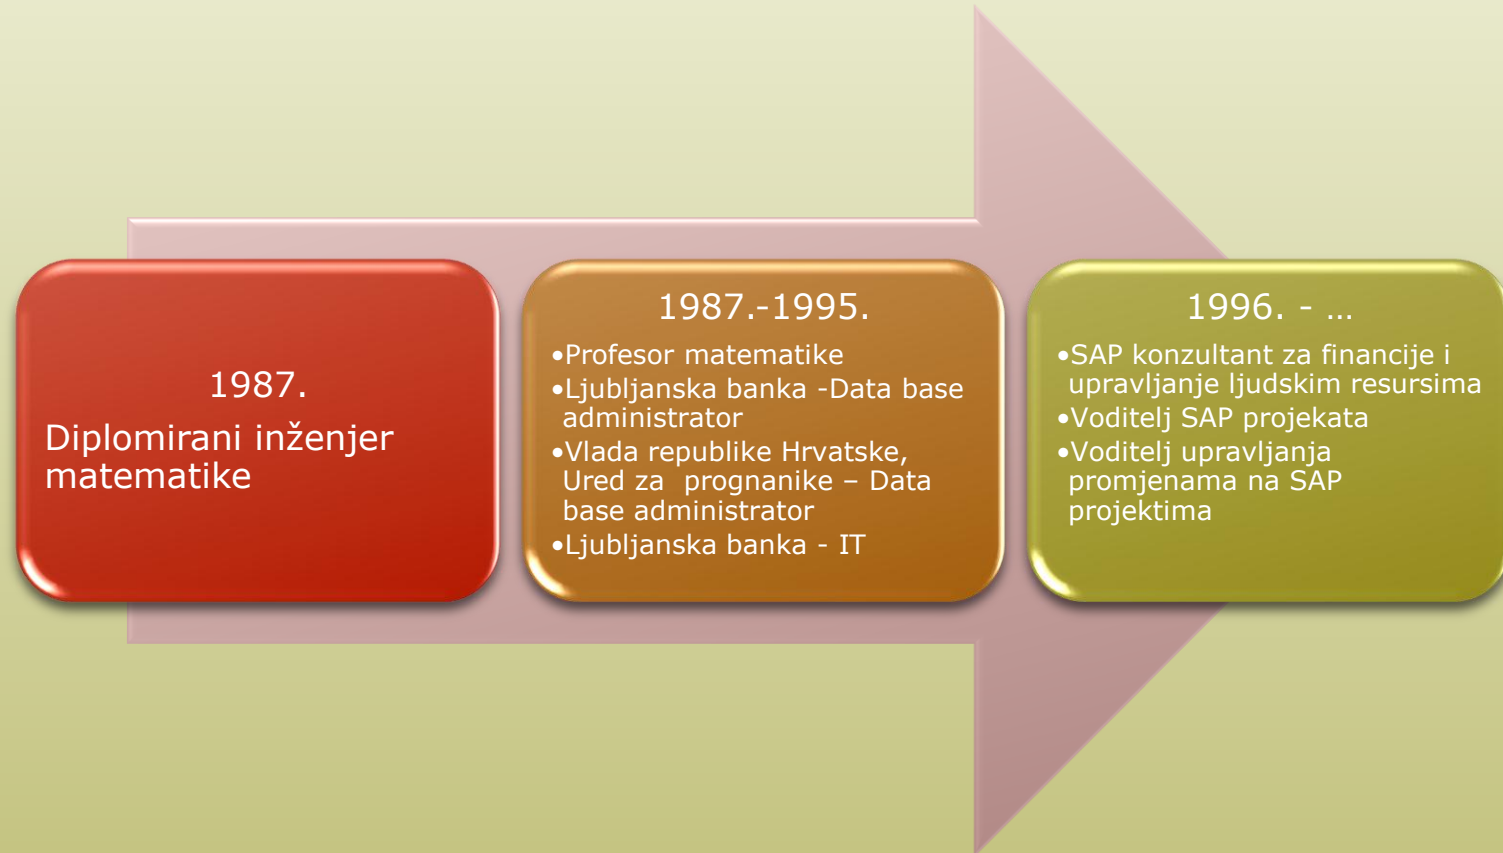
1987.

Diplomirani inženjer matematike

1987.-1995.

•Profesor matematike
•Ljubljanska banka -Data base administrator
•Vlada republike Hrvatske, Ured za prognanike – Data base administrator
•Ljubljanska banka - IT

1996. - …

•SAP konzultant za financije i upravljanje ljudskim resursima
•Voditelj SAP projekata
•Voditelj upravljanja promjenama na SAP projektima